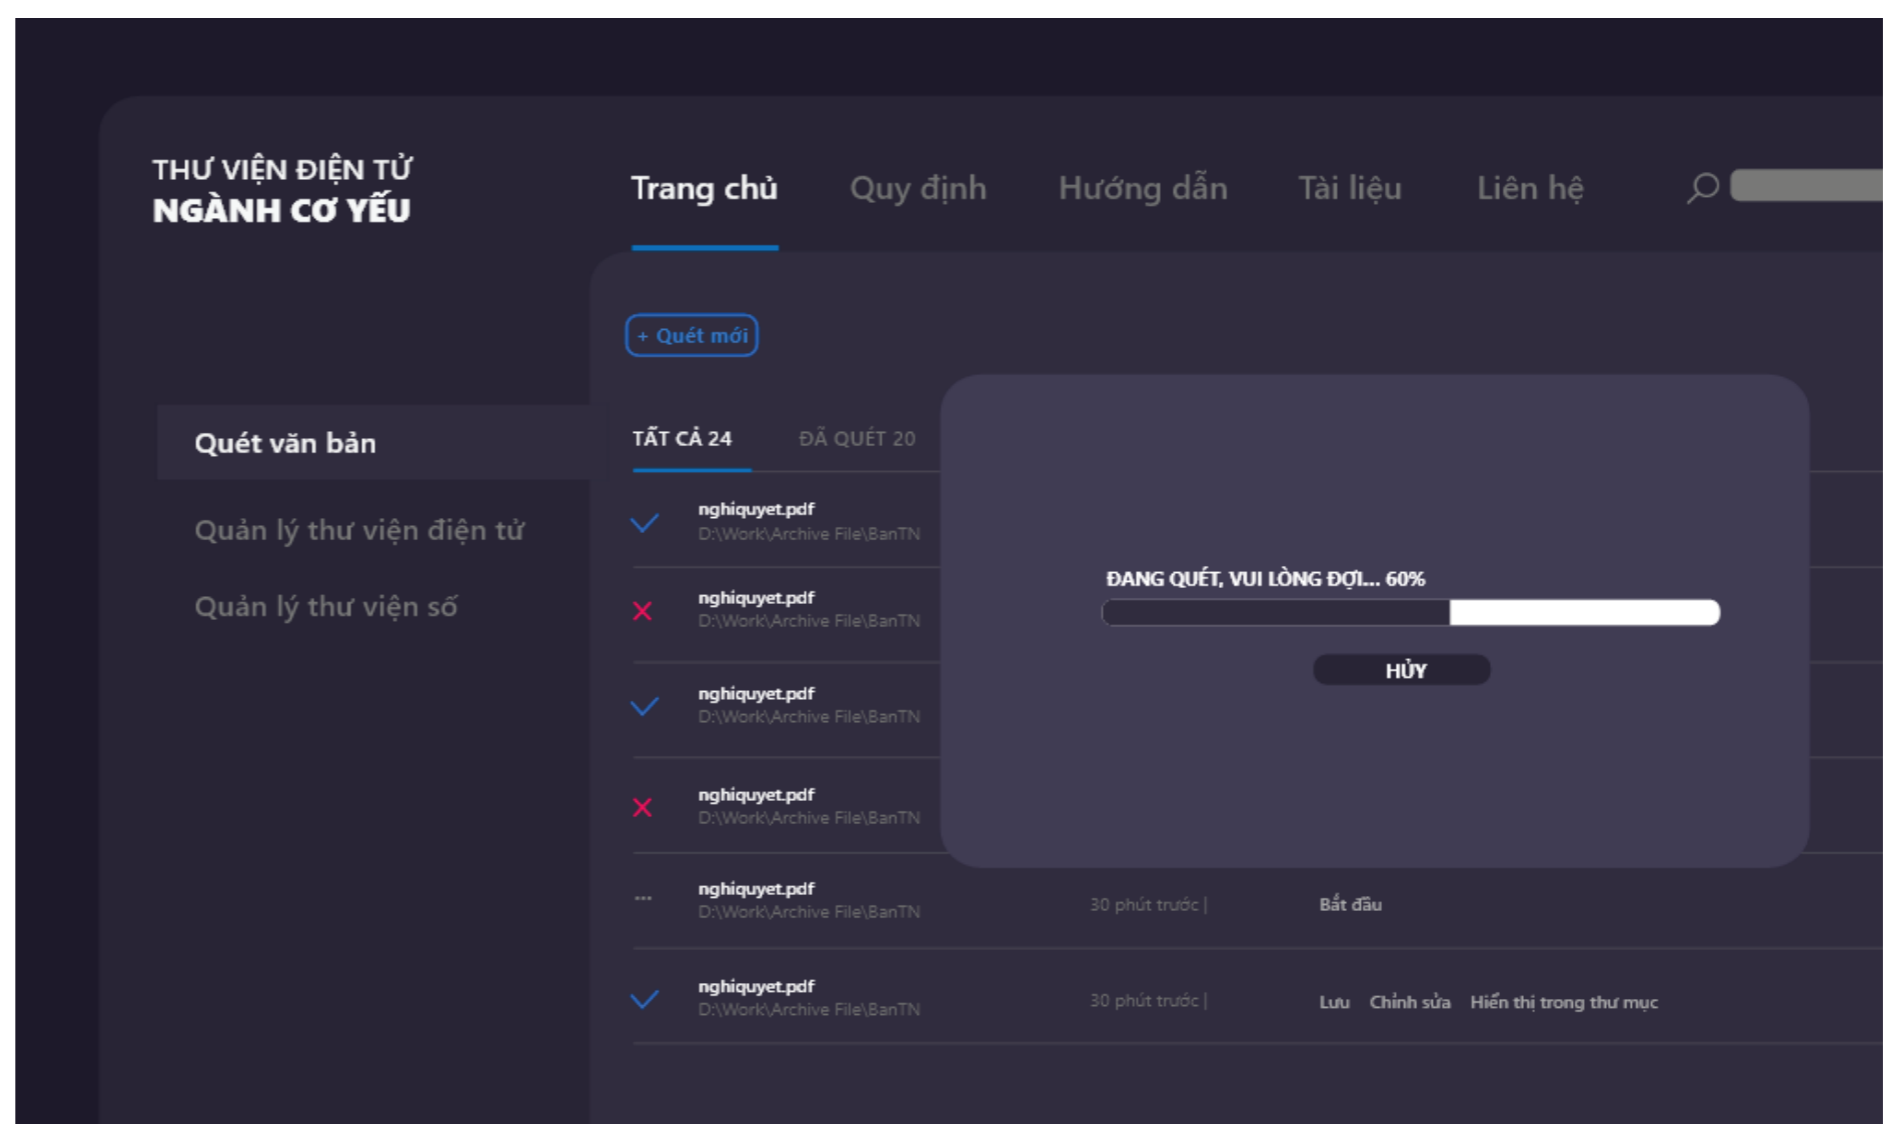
THƯ VIỆN ĐIỆN TỬ
NGÀNH CƠ YẾU

Trang chủ Quy định Hướng dẫn Tài liệu Liên hệ

+ Quét mới

Quét văn bản

Quản lý thư viện điện tử

Quản lý thư viện số

TẤT CẢ 24 ĐÃ QUÉT 20

nghiquyet.pdf
D:\Work\Archive File\BanTN

nghiquyet.pdf
D:\Work\Archive File\BanTN

nghiquyet.pdf
D:\Work\Archive File\BanTN

nghiquyet.pdf
D:\Work\Archive File\BanTN

...
nghiquyet.pdf
D:\Work\Archive File\BanTN
30 phút trước | Bắt đầu

nghiquyet.pdf
D:\Work\Archive File\BanTN
30 phút trước | Lưu Chỉnh sửa Hiển thị trong thư mục

ĐANG QUÉT, VUI LÒNG ĐỢI... 60%

HỦY